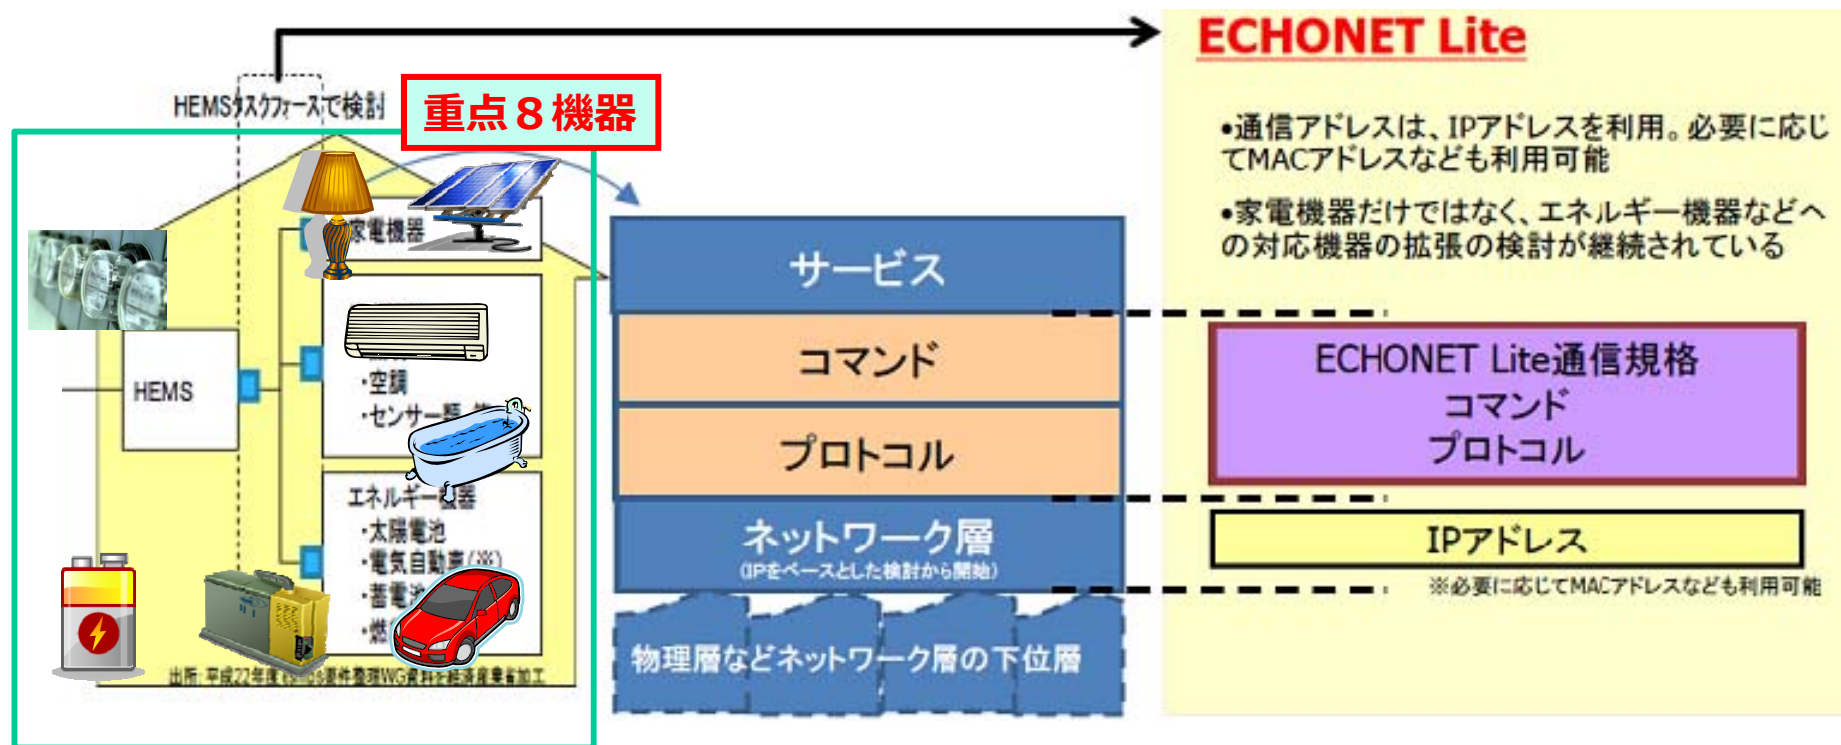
HEMSタスクフォースで検討

重点８機器

家電機器

HEMS

・空調
・センサー類 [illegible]

エネルギー機器
・太陽電池
・電気自動車(※)
・蓄電池
・燃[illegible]

出所：平成22年度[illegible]要件整理WG資料を経済産業省加工

サービス

コマンド

プロトコル

ネットワーク層
(IPをベースとした検討から開始)

物理層などネットワーク層の下位層

ECHONET Lite

•通信アドレスは、IPアドレスを利用。必要に応じてMACアドレスなども利用可能

•家電機器だけではなく、エネルギー機器などへの対応機器の拡張の検討が継続されている

ECHONET Lite通信規格
コマンド
プロトコル

IPアドレス

※必要に応じてMACアドレスなども利用可能